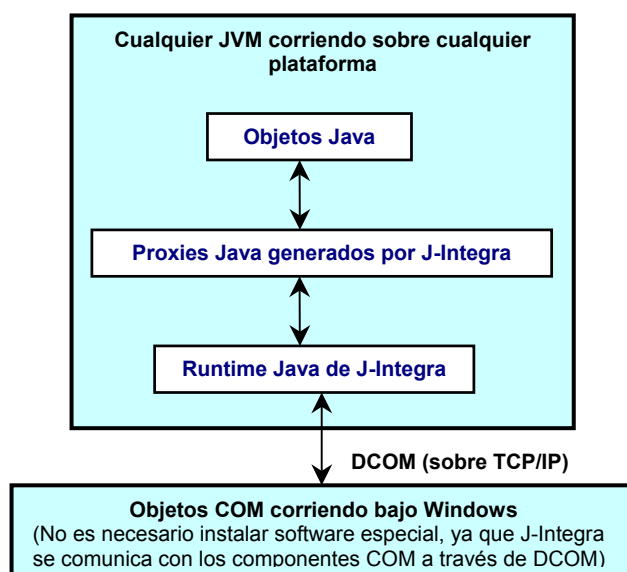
Cualquier JVM corriendo sobre cualquier plataforma

Objetos Java

Proxies Java generados por J-Integra

Runtime Java de J-Integra

DCOM (sobre TCP/IP)

Objetos COM corriendo bajo Windows
(No es necesario instalar software especial, ya que J-Integra se comunica con los componentes COM a través de DCOM)